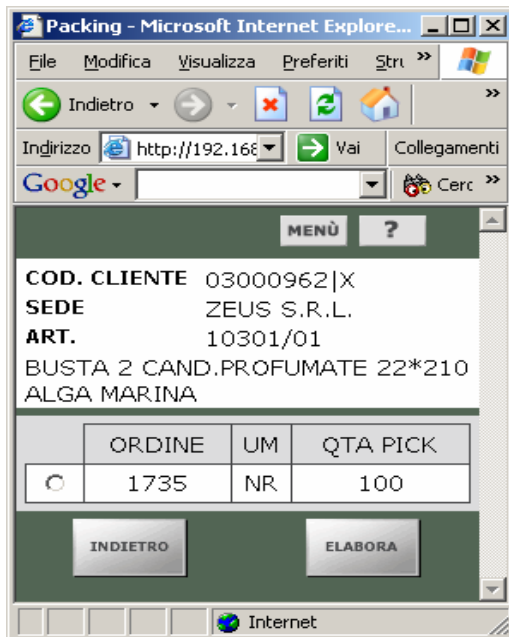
Packing - Microsoft Internet Explore...

File Modifica Visualizza Preferiti Stru »

Indietro

Indirizzo http://192.168 Vai Collegamenti

Google Cerc »

MENÙ ?

COD. CLIENTE 03000962|X
SEDE ZEUS S.R.L.
ART. 10301/01
BUSTA 2 CAND.PROFUMATE 22*210 ALGA MARINA

| | ORDINE | UM | QTA PICK |
|---|---|---|---|
| ○ | 1735 | NR | 100 |

INDIETRO ELABORA

Internet